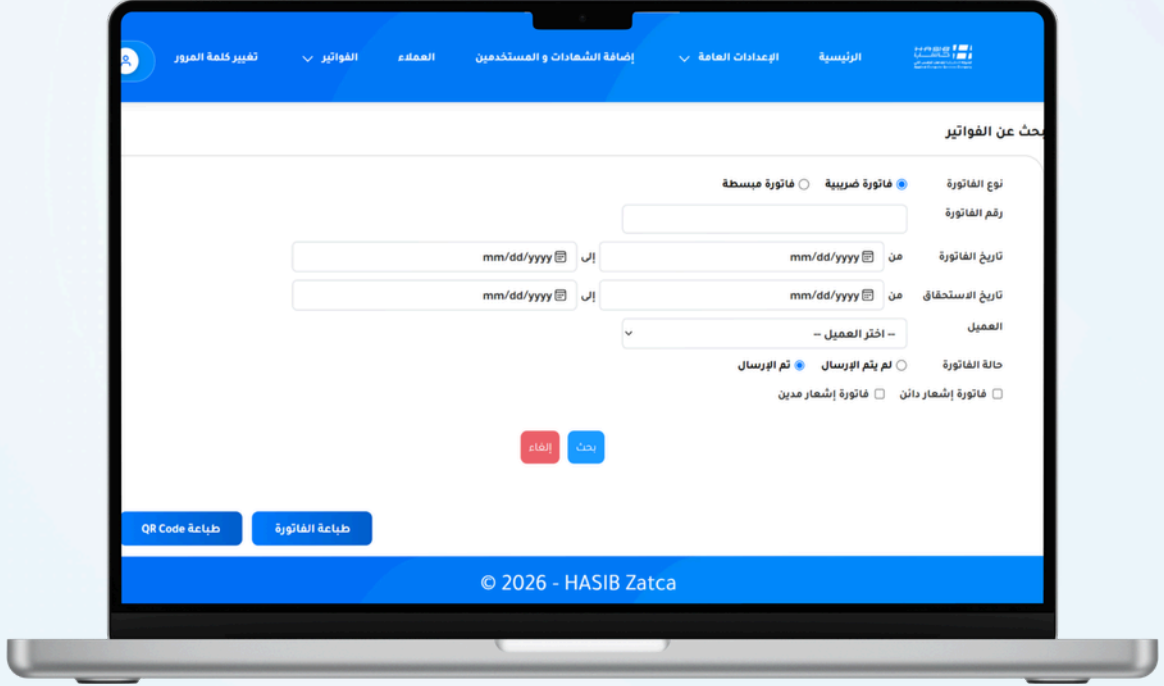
الرئيسية
الإعدادات العامة
إضافة الشهادات و المستخدمين
العملاء
الفواتير
تغيير كلمة المرور

بحث عن الفواتير

نوع الفاتورة
فاتورة ضريبية
فاتورة مبسطة

رقم الفاتورة

تاريخ الفاتورة
من
mm/dd/yyyy
إلى
mm/dd/yyyy

تاريخ الاستحقاق
من
mm/dd/yyyy
إلى
mm/dd/yyyy

العميل
-- اختر العميل --

حالة الفاتورة
لم يتم الإرسال
تم الإرسال

فاتورة إشعار دائن
فاتورة إشعار مدين

بحث
إلغاء

طباعة الفاتورة
طباعة QR Code

© 2026 - HASIB Zatca